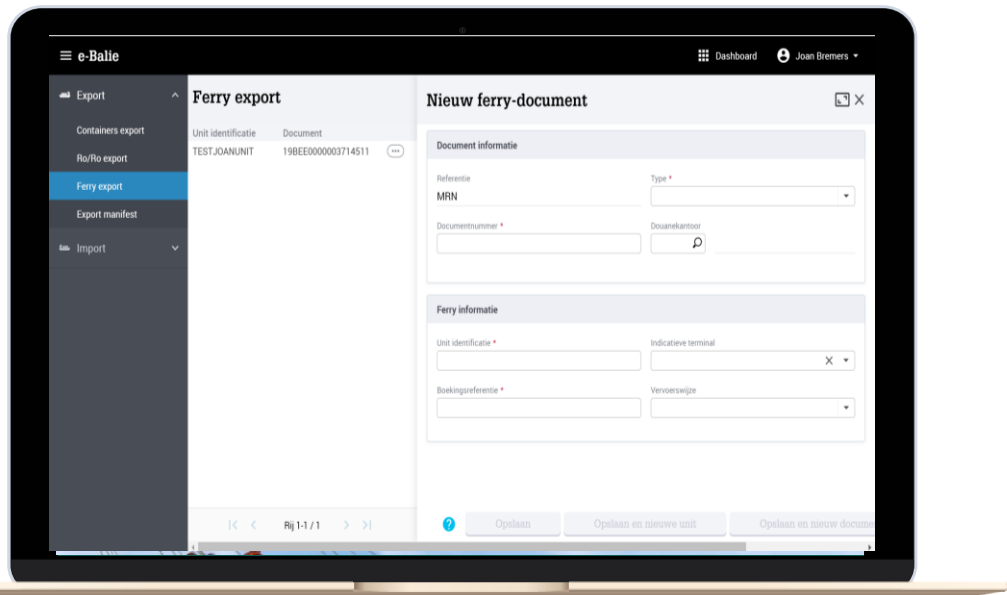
e-Balie

Dashboard

Joan Bremers

Export

Containers export

Ro/Ro export

Ferry export

Export manifest

Import

Ferry export

| Unit identificatie | Document |
|---|---|
| TESTJOANUNIT | 19BEE0000003714511 |

Rij 1-1 / 1

Nieuw ferry-document

Document informatie

Referentie

MRN

Type *

Documentnummer *

Douanekantoor

Ferry informatie

Unit identificatie *

Indicatieve terminal

Boekingsreferentie *

Vervoerswijze

Opslaan

Opslaan en nieuwe unit

Opslaan en nieuw docume